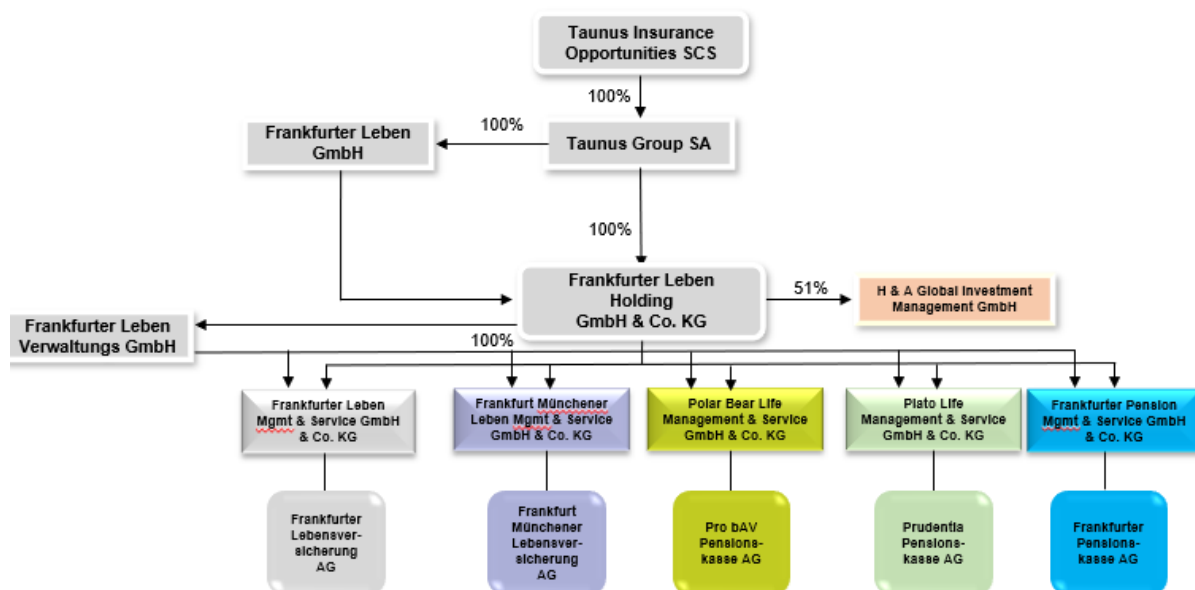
Taunus Insurance Opportunities SCS

100%

Frankfurter Leben GmbH

100%

Taunus Group SA

100%

Frankfurter Leben Holding GmbH & Co. KG

51%

H & A Global Investment Management GmbH

Frankfurter Leben Verwaltungs GmbH

100%

Frankfurter Leben Mgmt & Service GmbH & Co. KG

Frankfurter Münchener Leben Mgmt & Service GmbH & Co. KG

Polar Bear Life Management & Service GmbH & Co. KG

Plato Life Management & Service GmbH & Co. KG

Frankfurter Pension Mgmt & Service GmbH & Co. KG

Frankfurter Lebensversicherung AG

Frankfurt Münchener Lebensversicherung AG

Pro bAV Pensionskasse AG

Prudentia Pensionskasse AG

Frankfurter Pensionskasse AG